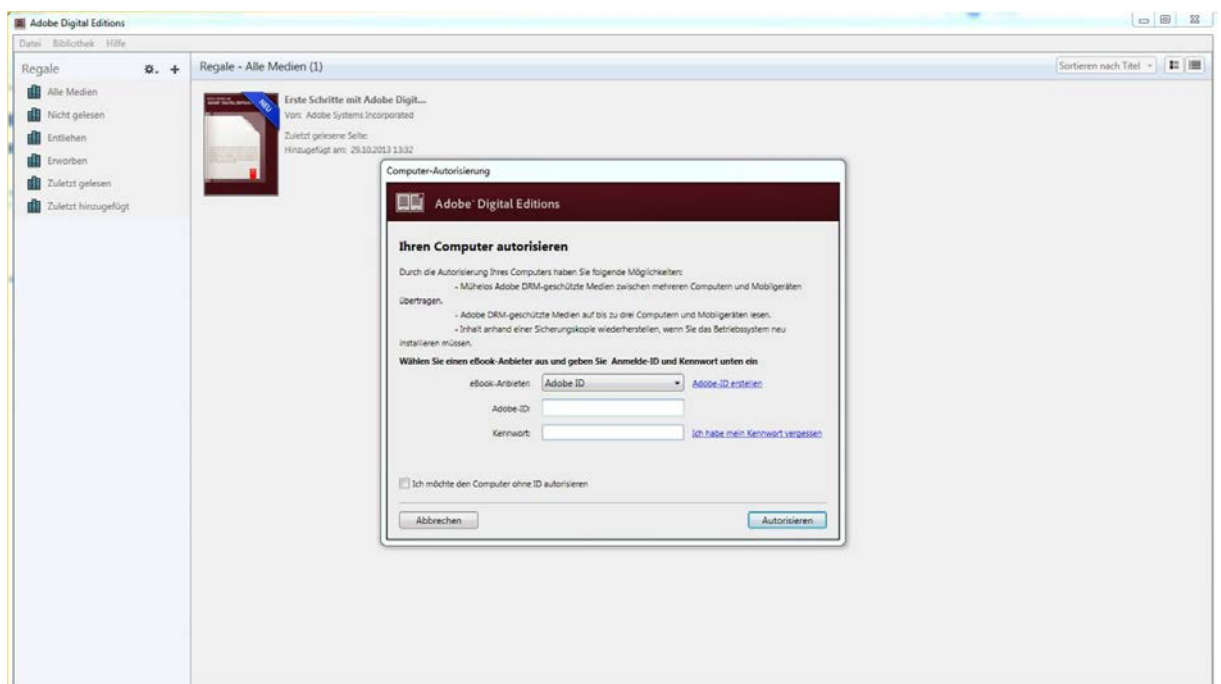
Adobe Digital Editions

Datei Bibliothek Hilfe

Regale

Alle Medien
Nicht gelesen
Entliehen
Erworben
Zuletzt gelesen
Zuletzt hinzugefügt

Regale - Alle Medien (1)

Sortieren nach Titel

NEU

Erste Schritte mit Adobe Digit...
Von: Adobe Systems Incorporated
Zuletzt gelesene Seite:
Hinzugefügt am: 29.10.2013 13:32

Computer-Autorisierung

Adobe Digital Editions

Ihren Computer autorisieren

Durch die Autorisierung Ihres Computers haben Sie folgende Möglichkeiten:
- Mühelos Adobe DRM-geschützte Medien zwischen mehreren Computern und Mobilgeräten übertragen.
- Adobe DRM-geschützte Medien auf bis zu drei Computern und Mobilgeräten lesen.
- Inhalt anhand einer Sicherungskopie wiederherstellen, wenn Sie das Betriebssystem neu installieren müssen.

Wählen Sie einen eBook-Anbieter aus und geben Sie Anmelde-ID und Kennwort unten ein

eBook-Anbieter: Adobe ID
Adobe-ID erstellen
Adobe-ID:
Kennwort:
Ich habe mein Kennwort vergessen

Ich möchte den Computer ohne ID autorisieren

Abbrechen
Autorisieren